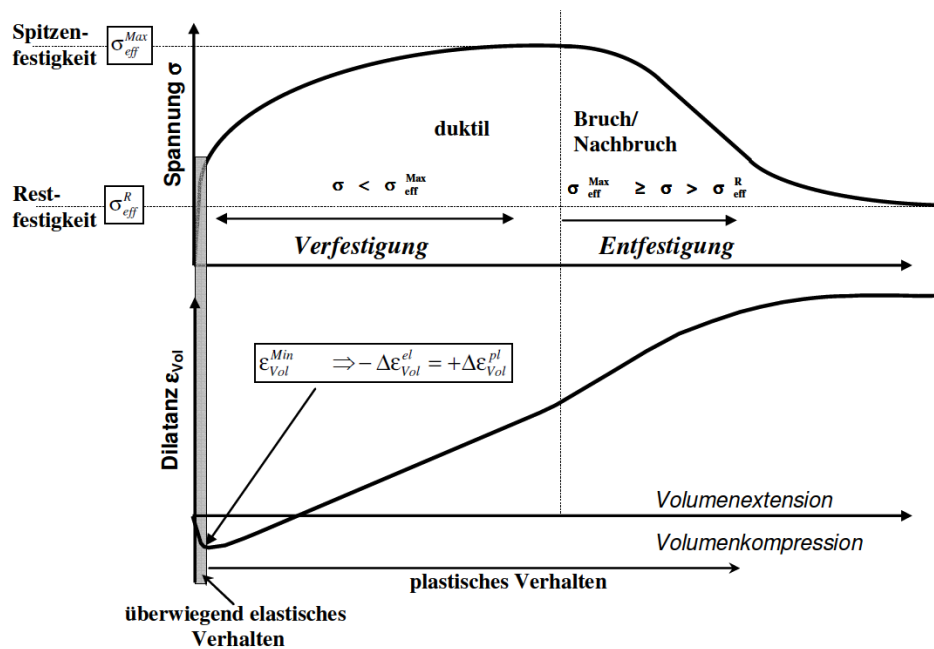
Spitzenfestigkeit $\sigma_{eff}^{Max}$

Spannung σ

duktil

Bruch/ Nachbruch

Restfestigkeit $\sigma_{eff}^{R}$

$\sigma < \sigma_{eff}^{Max}$

$\sigma_{eff}^{Max} \geq \sigma > \sigma_{eff}^{R}$

Verfestigung

Entfestigung

Dilatanz $\varepsilon_{Vol}$

$\varepsilon_{Vol}^{Min} \Rightarrow -\Delta\varepsilon_{Vol}^{el} = +\Delta\varepsilon_{Vol}^{pl}$

Volumenextension

Volumenkompression

plastisches Verhalten

überwiegend elastisches Verhalten